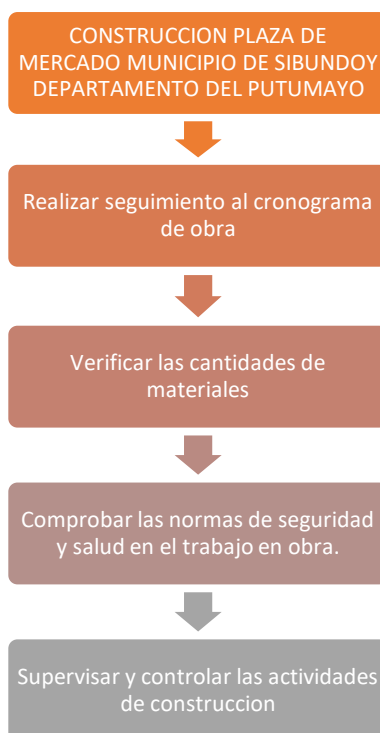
CONSTRUCCION PLAZA DE MERCADO MUNICIPIO DE SIBUNDOY DEPARTAMENTO DEL PUTUMAYO

Realizar seguimiento al cronograma de obra

Verificar las cantidades de materiales

Comprobar las normas de seguridad y salud en el trabajo en obra.

Supervisar y controlar las actividades de construccion